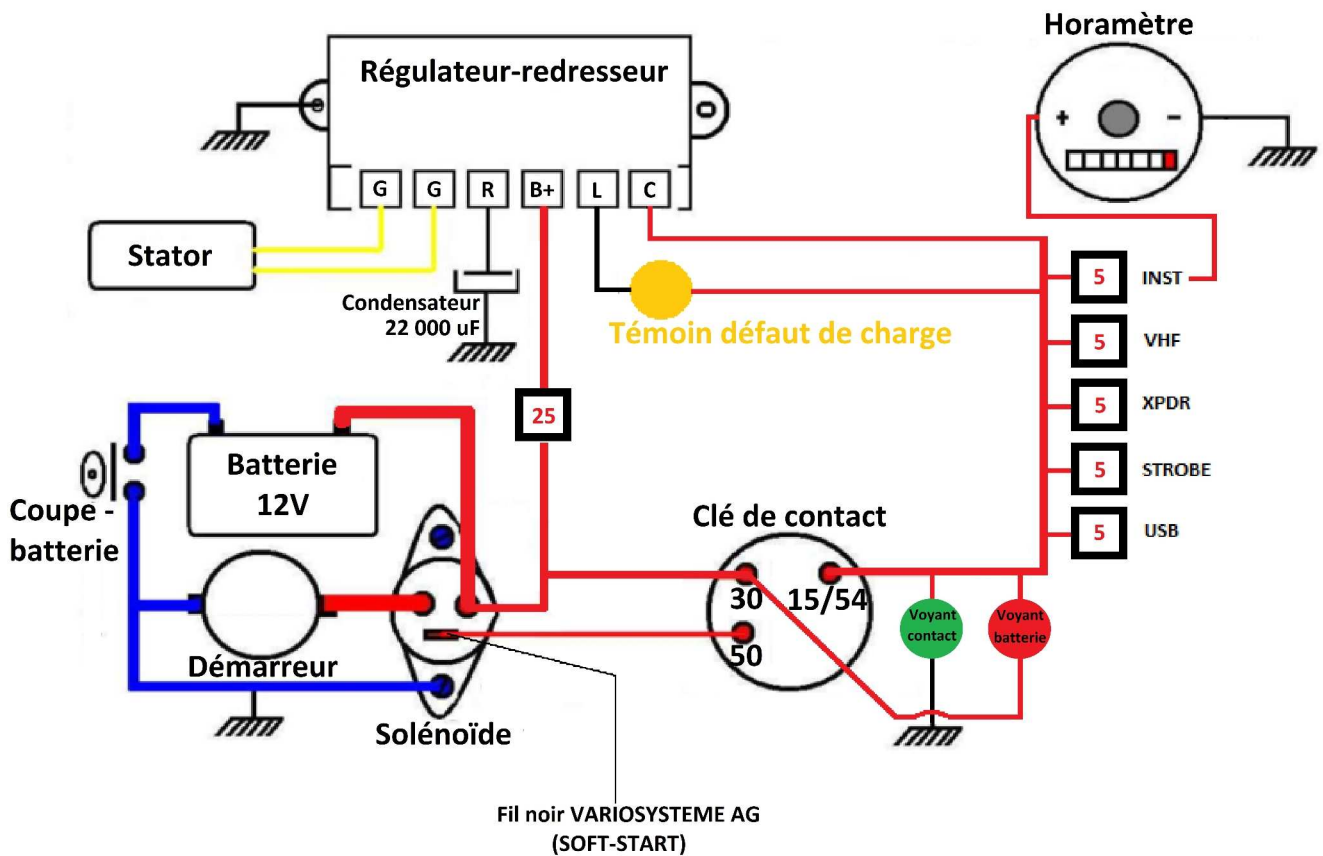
Horamètre

+

-

Régulateur-redresseur

G G R B+ L C

Stator

Condensateur
22 000 uF

Témoin défaut de charge

5 INST

5 VHF

5 XPDR

5 STROBE

5 USB

25

Batterie
12V

Coupe - batterie

Démarreur

Solénoïde

Clé de contact

30 15/54

50

Voyant contact

Voyant batterie

Fil noir VARIOSYSTEME AG
(SOFT-START)